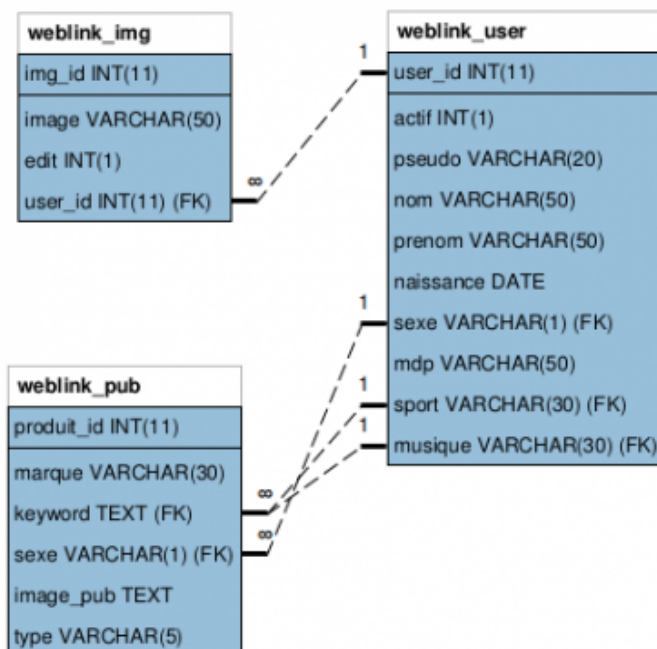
weblink_img

img_id INT(11)

image VARCHAR(50)

edit INT(1)

user_id INT(11) (FK)

∞

1

weblink_user

user_id INT(11)

actif INT(1)

pseudo VARCHAR(20)

nom VARCHAR(50)

prenom VARCHAR(50)

naissance DATE

1

sexe VARCHAR(1) (FK)

mdp VARCHAR(50)

1

sport VARCHAR(30) (FK)

1

musique VARCHAR(30) (FK)

weblink_pub

produit_id INT(11)

marque VARCHAR(30)

∞

keyword TEXT (FK)

∞

sexe VARCHAR(1) (FK)

image_pub TEXT

type VARCHAR(5)